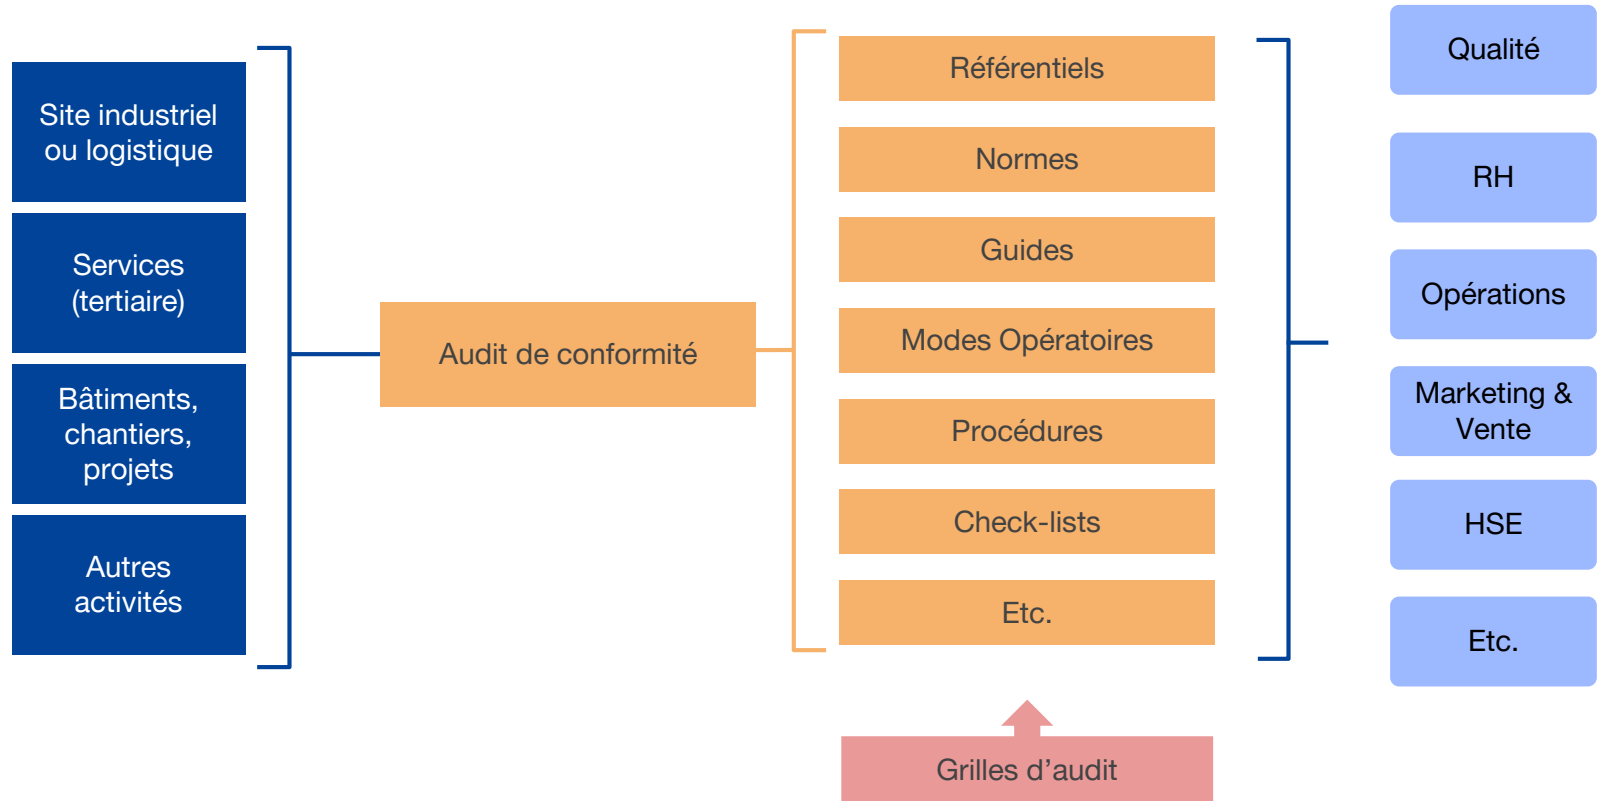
Site industriel ou logistique

Services (tertiaire)

Bâtiments, chantiers, projets

Autres activités

Audit de conformité

Référentiels

Normes

Guides

Modes Opératoires

Procédures

Check-lists

Etc.

Grilles d'audit

Qualité

RH

Opérations

Marketing & Vente

HSE

Etc.